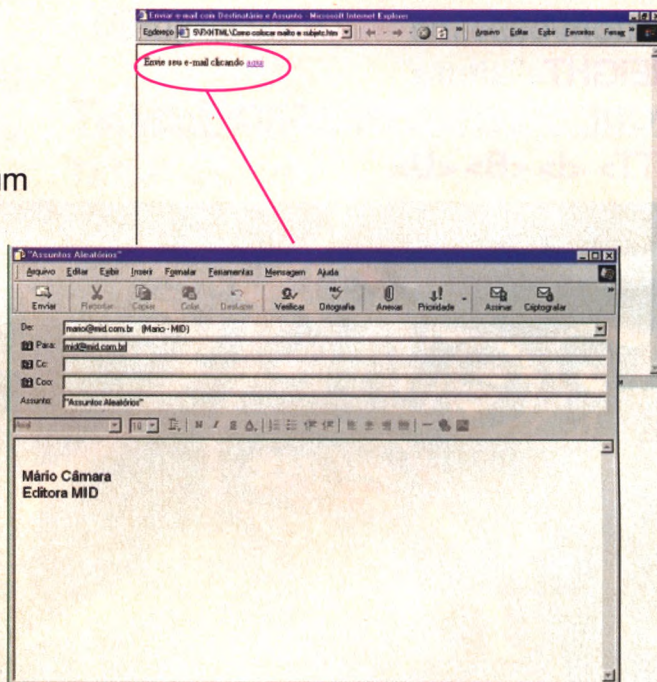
Enviar e-mail com Destinatário e Assunto - Microsoft Internet Explorer

Endereço 5\\HTML\Como colocar mailto e subject.htm

Arquivo Editar Exibir Favoritos Ferram

Envie seu e-mail clicando aqui

um

"Assuntos Aleatórios"

Arquivo Editar Exibir Inserir Formatar Ferramentas Mensagem Ajuda

Enviar Recortar Copiar Colar Desfazer Verificar Ortografia Anexar Prioridade Assinar Criptografar

De: mario@mid.com.br (Mario - MID)

Para: mid@mid.com.br

Cc:

Cco:

Assunto: "Assuntos Aleatórios"

Arial 10

Mário Câmara
Editora MID